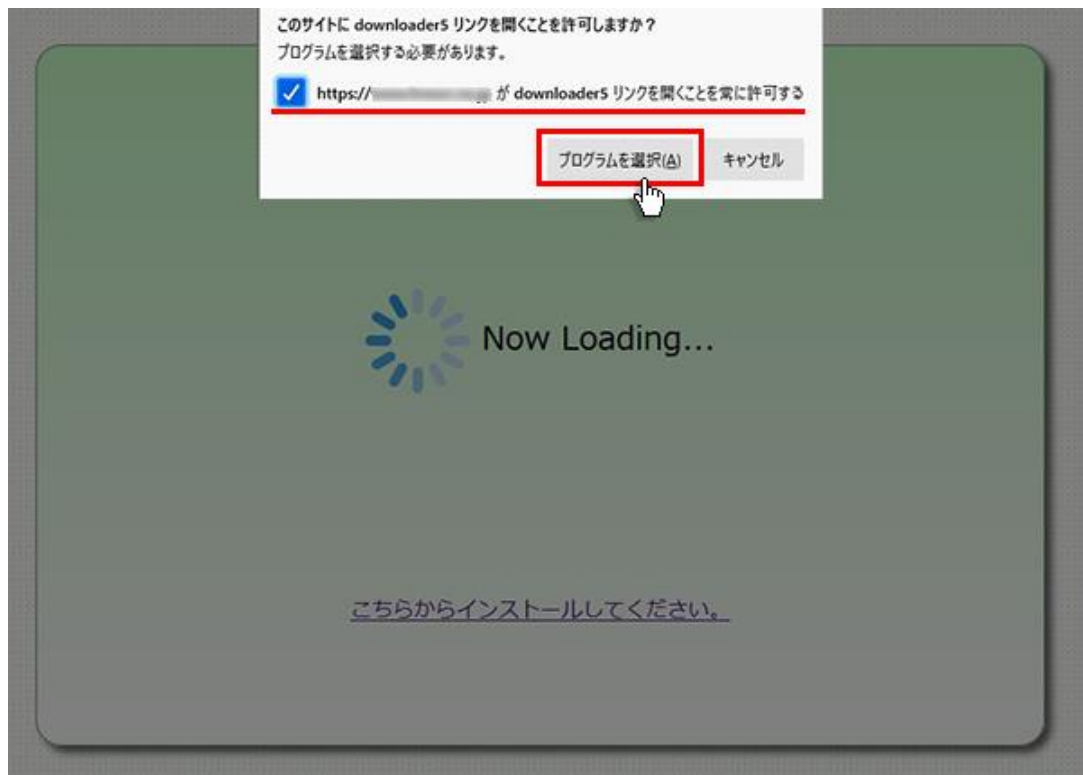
このサイトに downloader5 リンクを開くことを許可しますか？
プログラムを選択する必要があります。

https://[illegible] が downloader5 リンクを開くことを常に許可する

プログラムを選択(A)

キャンセル

Now Loading...

こちらからインストールしてください。